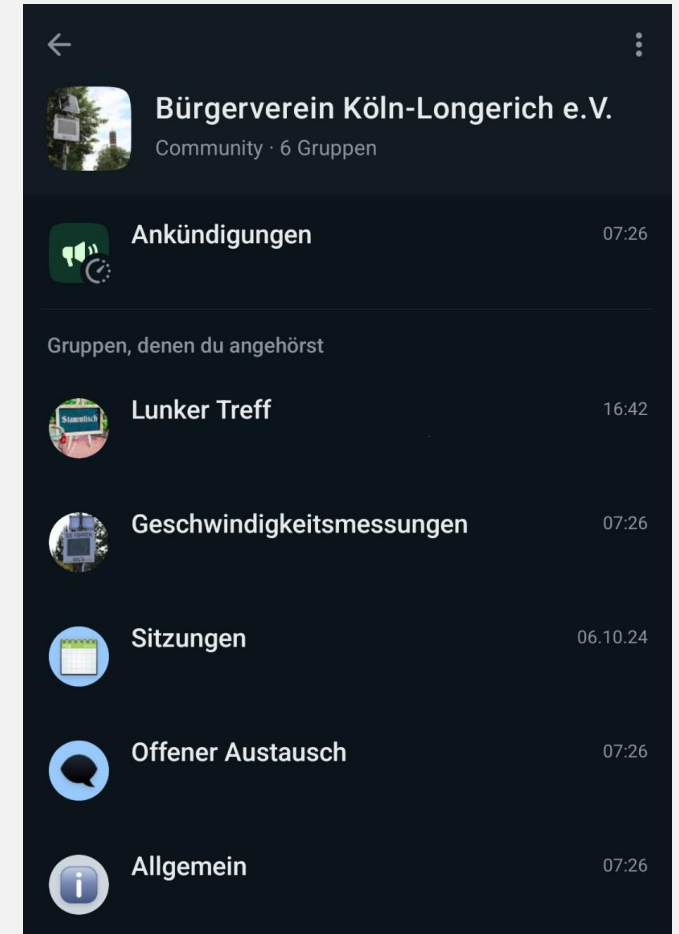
Bürgerverein Köln-Longerich e.V.
Community · 6 Gruppen

Ankündigungen 07:26

Gruppen, denen du angehörst

Stammtisch

Lunker Treff 16:42

Geschwindigkeitsmessungen 07:26

Sitzungen 06.10.24

Offener Austausch 07:26

Allgemein 07:26